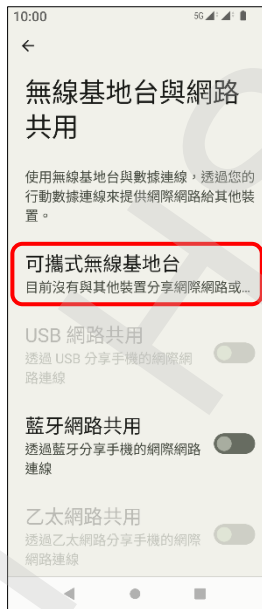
10:00
5G

←

無線基地台與網路共用

使用無線基地台與數據連線，透過您的行動數據連線來提供網際網路給其他裝置。

可攜式無線基地台
目前沒有與其他裝置分享網際網路或...

USB 網路共用
透過 USB 分享手機的網際網路連線

藍牙網路共用
透過藍牙分享手機的網際網路連線

乙太網路共用
透過乙太網路分享手機的網際網路連線